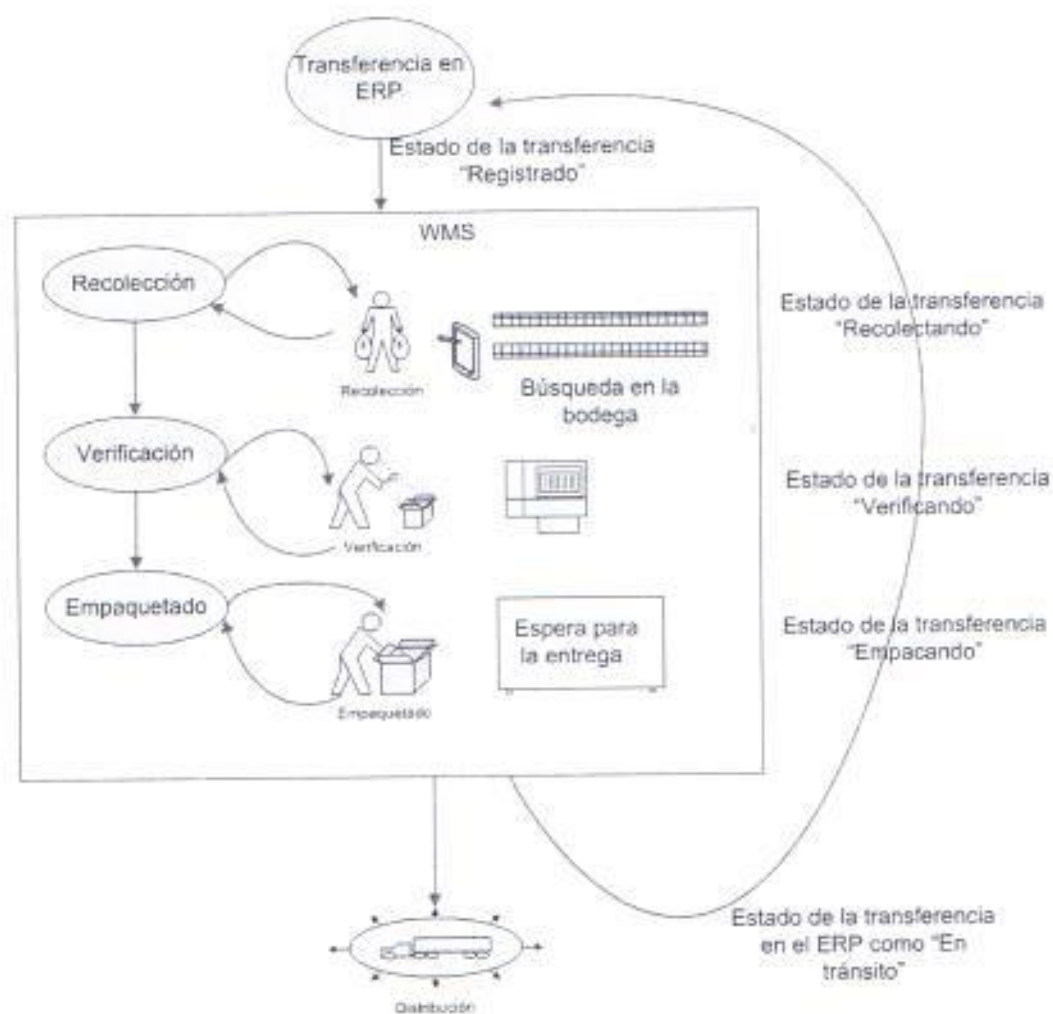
Transferencia en ERP

Estado de la transferencia "Registrado"

WMS

Recolección

Recolección

Búsqueda en la bodega

Estado de la transferencia "Recolectando"

Verificación

Verificación

Estado de la transferencia "Verificando"

Empaquetado

Empaquetado

Espera para la entrega

Estado de la transferencia "Empacando"

Distribución

Estado de la transferencia en el ERP como "En tránsito"